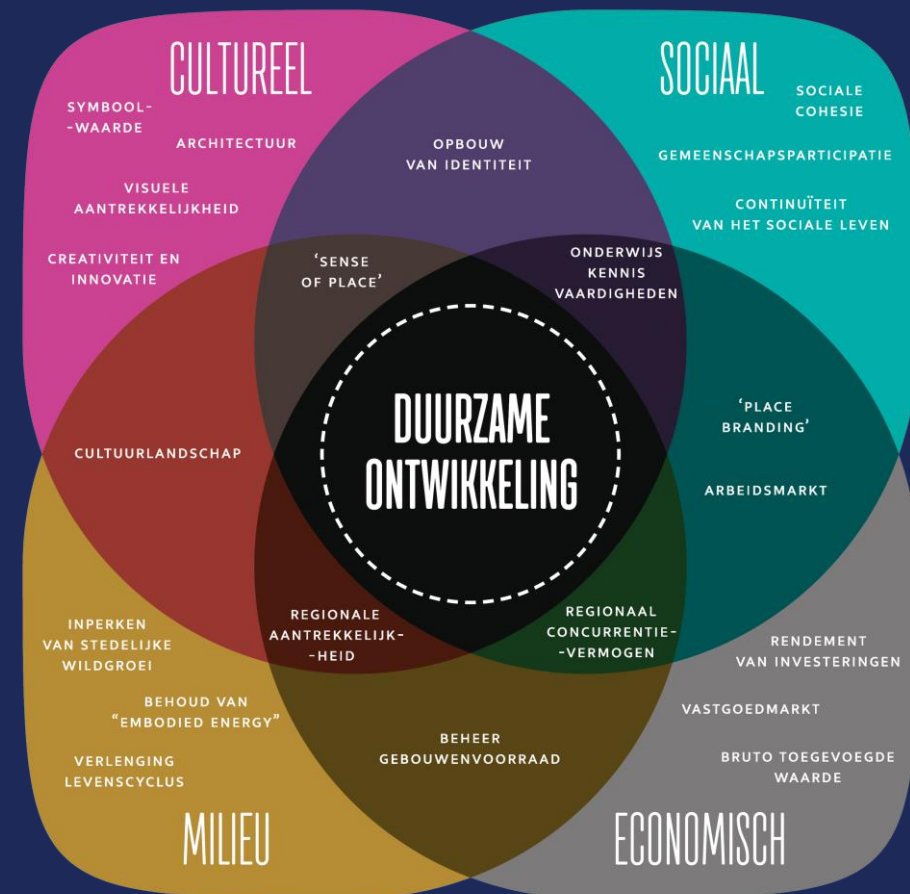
CULTUREEL

SYMBOOL-
-WAARDE

ARCHITECTUUR

VISUELE AANTREKKELIJKHEID

CREATIVITEIT EN INNOVATIE

OPBOUW VAN IDENTITEIT

SOCIAAL

SOCIALE COHESIE

GEMEENSCHAPSPARTICIPATIE

CONTINUÏTEIT VAN HET SOCIALE LEVEN

'SENSE OF PLACE'

ONDERWIJS KENNIS VAARDIGHEDEN

DUURZAME ONTWIKKELING

CULTUURLANDSCHAP

'PLACE BRANDING'

ARBEIDSMARKT

REGIONALE AANTREKKELIJK-
-HEID

REGIONAAL CONCURRENTIE-
-VERMOGEN

INPERKEN VAN STEDELIJKE WILDGROEI

BEHOUD VAN "EMBODIED ENERGY"

VERLENGING LEVENSCYCLUS

BEHEER GEBOUWENVOORRAAD

RENDEMENT VAN INVESTERINGEN

VASTGOEDMARKT

BRUTO TOEGEVOEGDE WAARDE

MILIEU

ECONOMISCH